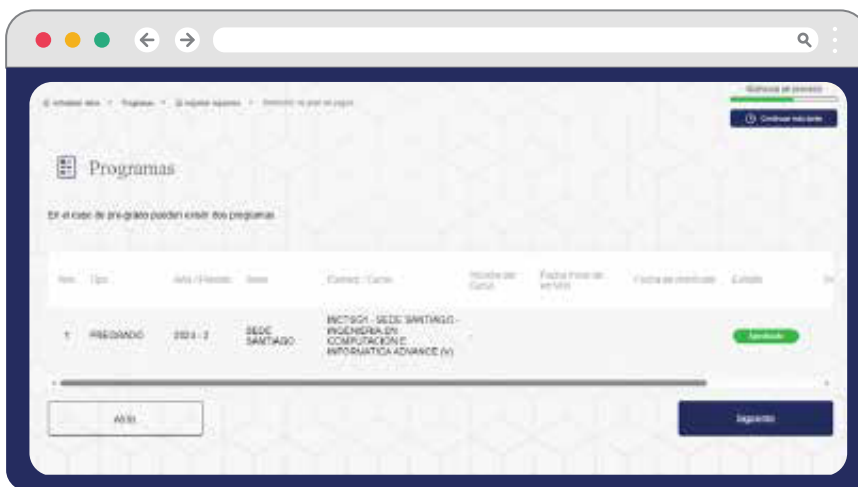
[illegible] › Programas › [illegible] › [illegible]

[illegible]

Continuar más tarde

Programas

En el caso de pre-grado pueden existir dos programas.

| Nro. | Tipo | Año / Periodo | Sede | Carrera / Curso | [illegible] | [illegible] | Fecha de matrícula | Estado |
|---|---|---|---|---|---|---|---|---|
| 1 | PREGRADO | 2024 - 2 | SEDE SANTIAGO | INCT501 - SEDE SANTIAGO - INGENIERIA EN COMPUTACION E INFORMATICA ADVANCE (V) | - | | | Aprobado |

Atrás

Siguiente